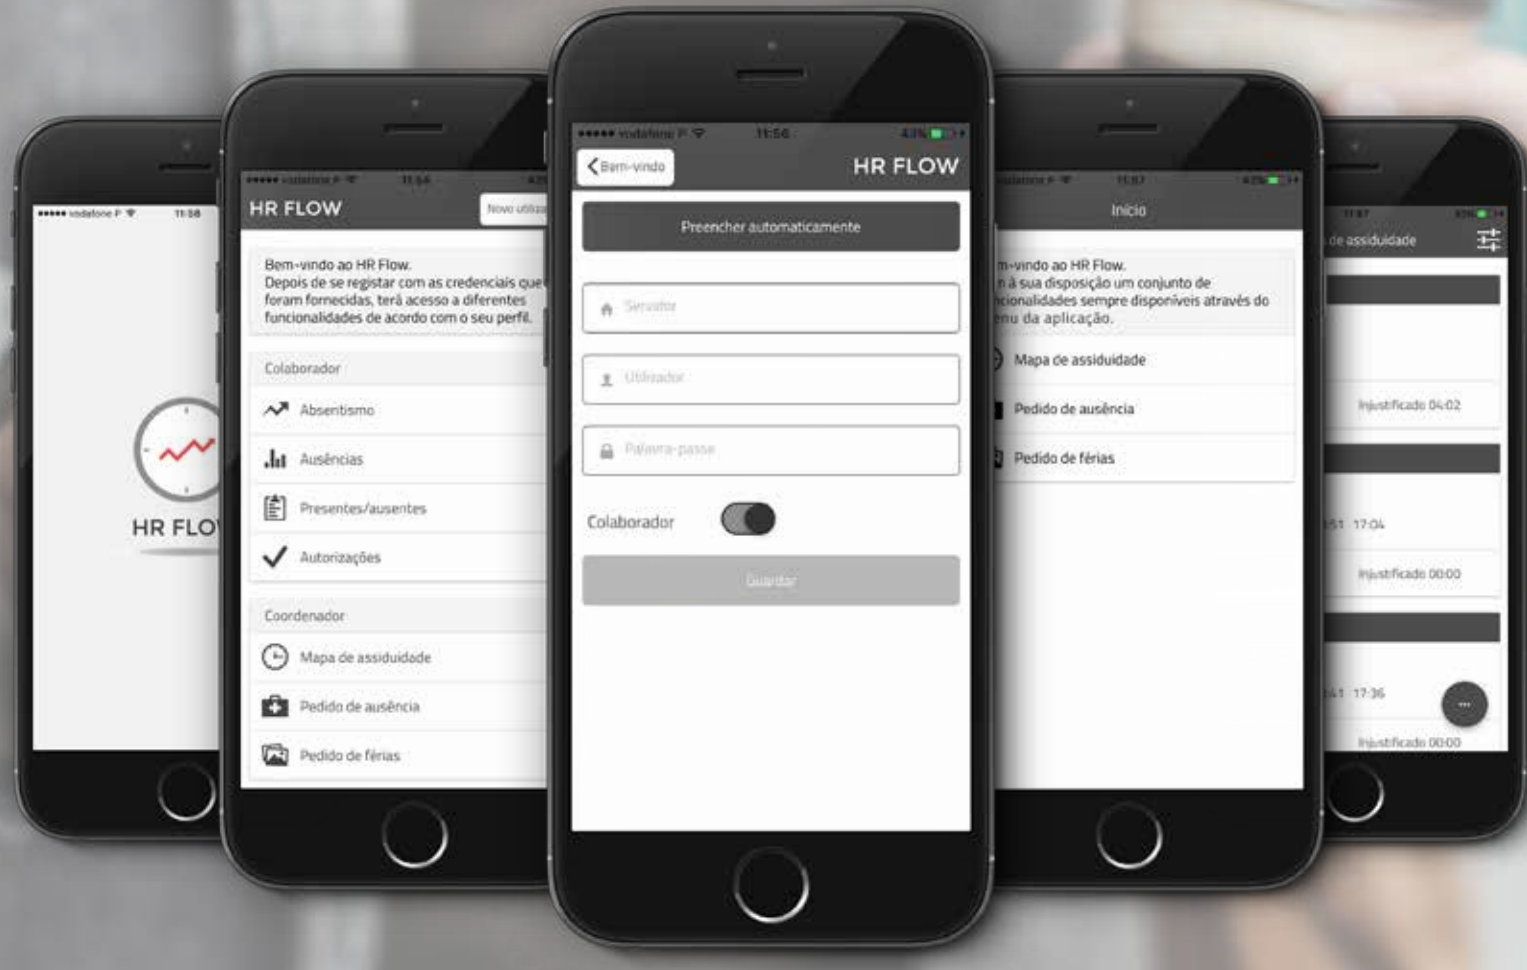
••••• vodafone P 11:58

HR FLO

••••• vodafone P 11:54

HR FLOW

Novo utiliza

Bem-vindo ao HR Flow.
Depois de se registar com as credenciais que foram fornecidas, terá acesso a diferentes funcionalidades de acordo com o seu perfil.

Colaborador

Absentismo

Ausências

Presentes/ausentes

Autorizações

Coordenador

Mapa de assiduidade

Pedido de ausência

Pedido de férias

••••• vodafone P 11:56 43%

Bem-vindo

HR FLOW

Preencher automaticamente

Servidor

Utilizador

Palavra-passe

Colaborador

Guardar

vodafone P 11:57 43%

Início

m-vindo ao HR Flow.
n à sua disposição um conjunto de cionalidades sempre disponíveis através do enu da aplicação.

Mapa de assiduidade

Pedido de ausência

Pedido de férias

11:57

de assiduidade

Injustificado 04:02

51 17:04

Injustificado 00:00

41 17:36

Injustificado 00:00